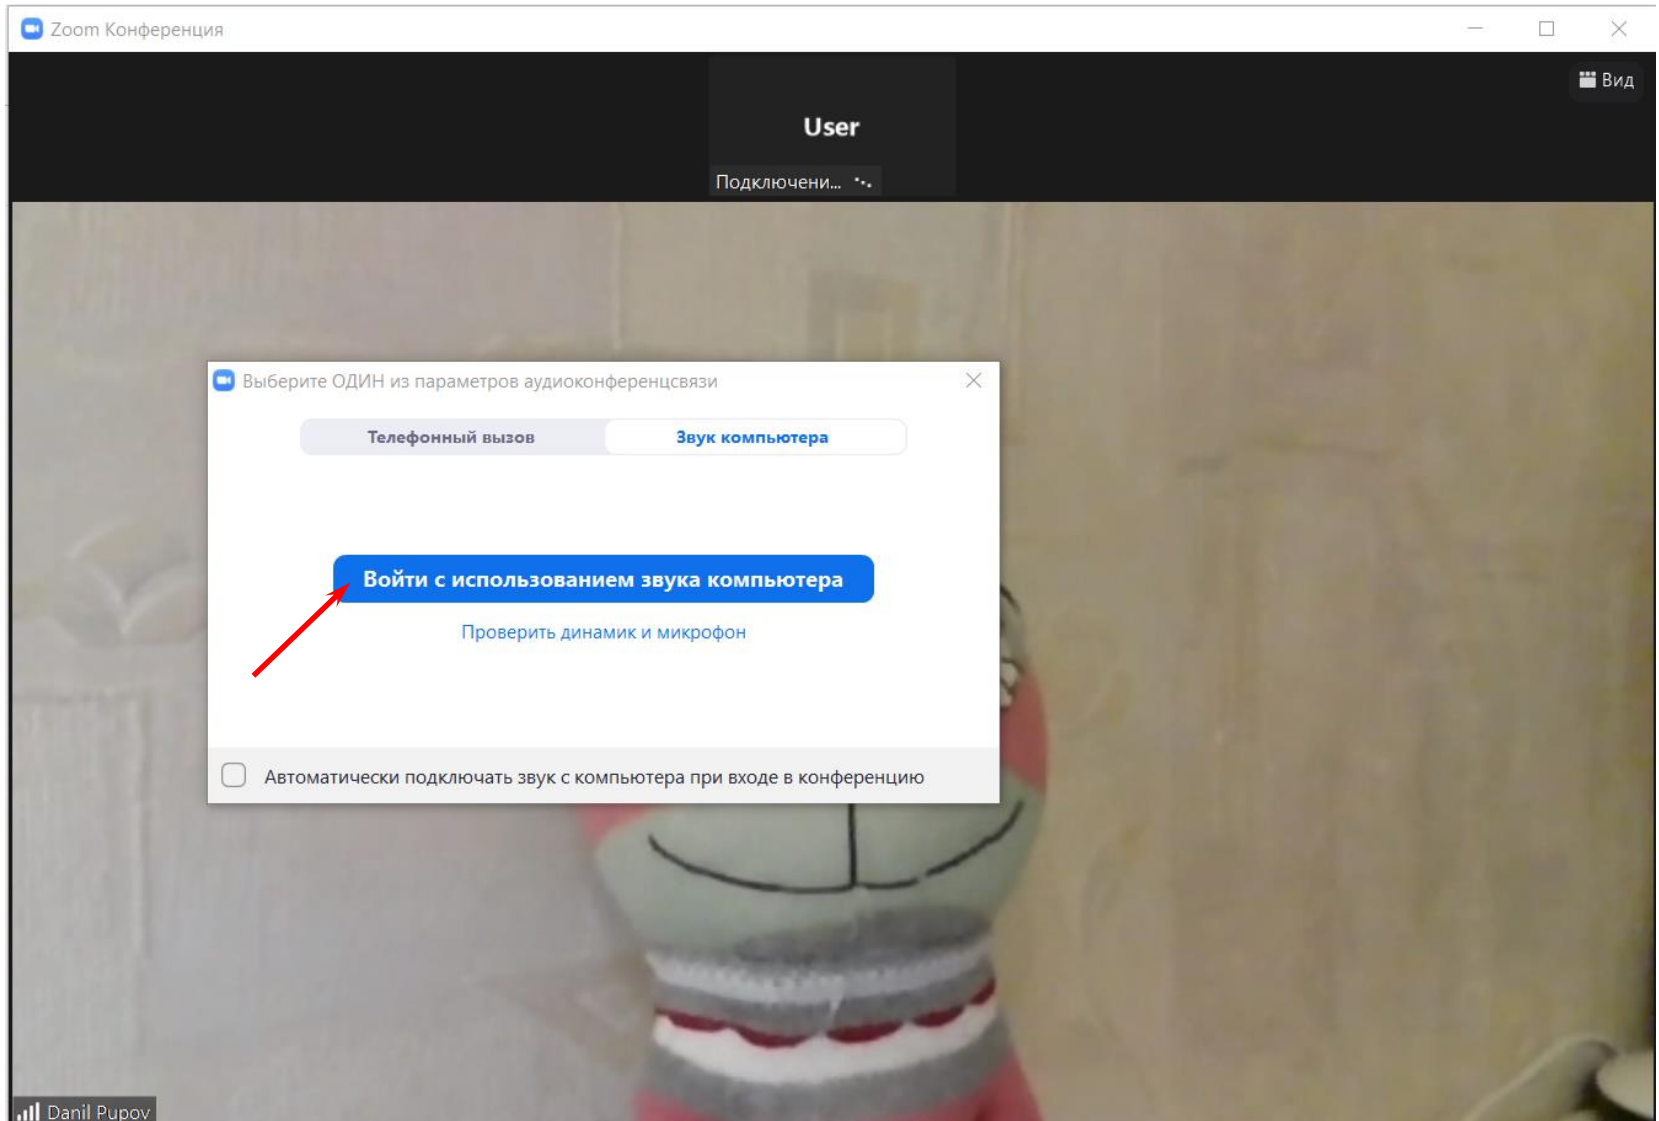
Zoom Конференция

Вид

User

Подключени...

Выберите ОДИН из параметров аудиоконференцсвязи

Телефонный вызов

Звук компьютера

Войти с использованием звука компьютера

Проверить динамик и микрофон

Автоматически подключать звук с компьютера при входе в конференцию

Danil Pupov